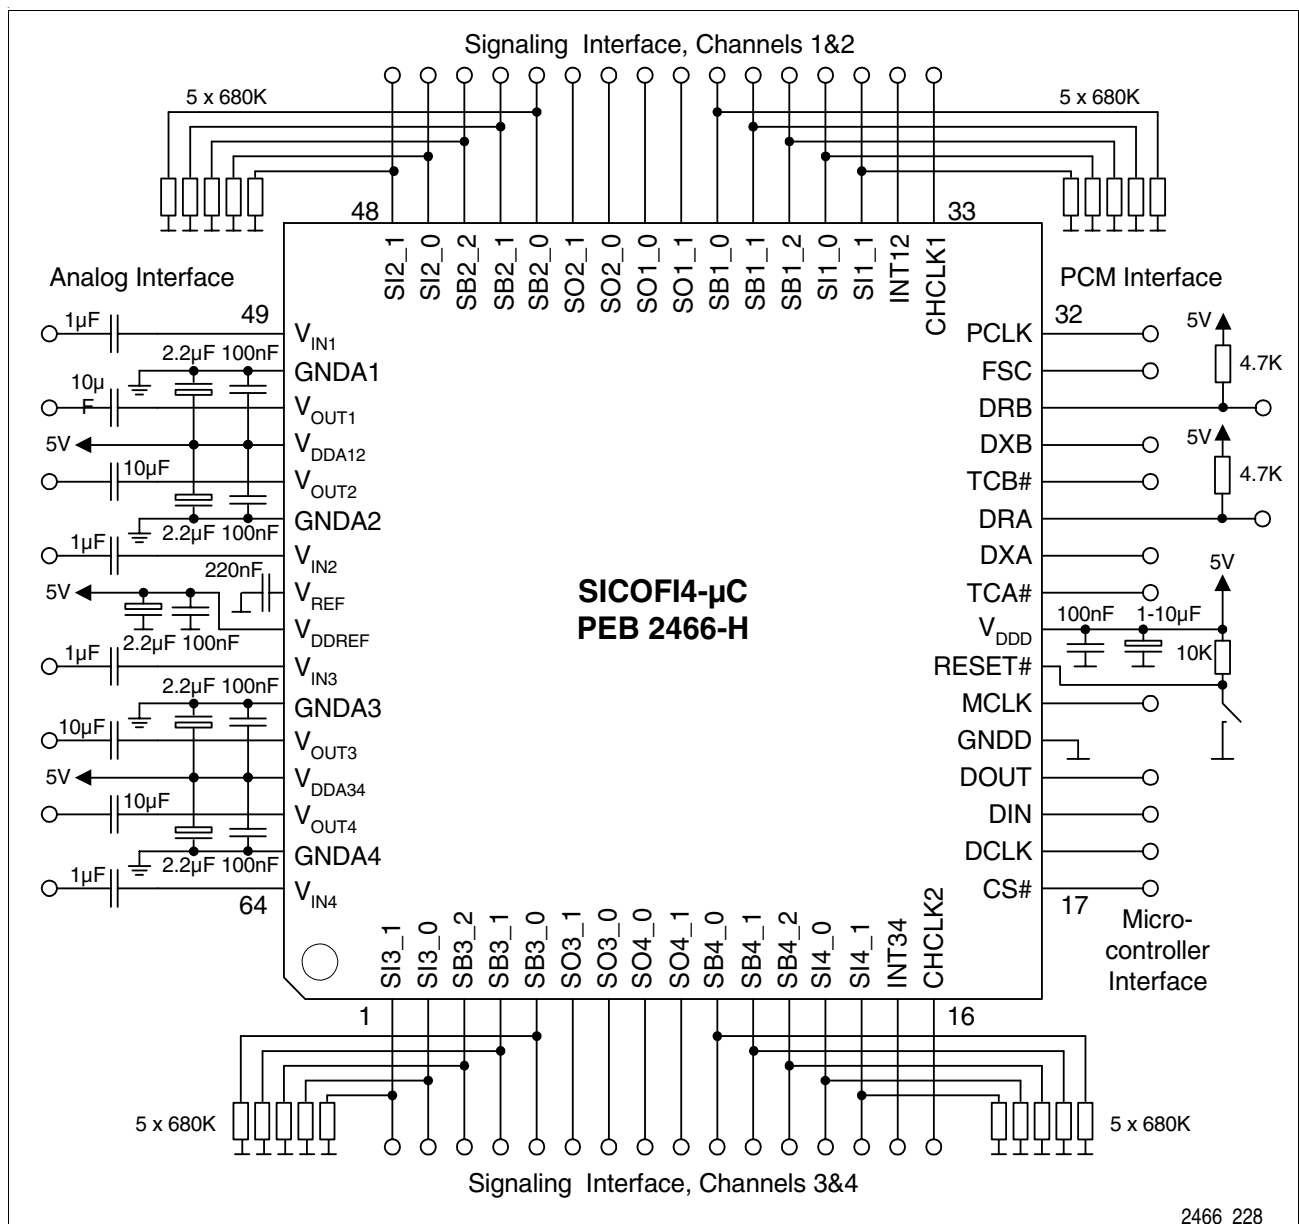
Signaling Interface, Channels 1&2

5 x 680K

5 x 680K

48

33

SI2_1 SI2_0 SB2_2 SB2_1 SB2_0 SO2_1 SO2_0 SO1_0 SO1_1 SB1_0 SB1_1 SB1_2 SI1_0 SI1_1 INT12 CHCLK1

Analog Interface

PCM Interface

1µF

49

$V_{IN1}$

2.2µF 100nF

GNDA1

10µ F

$V_{OUT1}$

5V

$V_{DDA12}$

10µF

$V_{OUT2}$

2.2µF 100nF

GNDA2

1µF

$V_{IN2}$

220nF

$V_{REF}$

5V

2.2µF 100nF

$V_{DDREF}$

1µF

$V_{IN3}$

2.2µF 100nF

GNDA3

10µF

$V_{OUT3}$

5V

$V_{DDA34}$

10µF

$V_{OUT4}$

2.2µF 100nF

GNDA4

1µF

64

$V_{IN4}$

SICOFI4-µC
PEB 2466-H

PCLK

32

5V

FSC

4.7K

DRB

DXB

5V

TCB#

4.7K

DRA

DXA

5V

TCA#

100nF 1-10µF

$V_{DDD}$

RESET#

10K

MCLK

GNDD

DOUT

DIN

DCLK

CS#

17

Micro-controller Interface

SI3_1 SI3_0 SB3_2 SB3_1 SB3_0 SO3_1 SO3_0 SO4_0 SO4_1 SB4_0 SB4_1 SB4_2 SI4_0 SI4_1 INT34 CHCLK2

1

16

5 x 680K

5 x 680K

Signaling Interface, Channels 3&4

2466 228